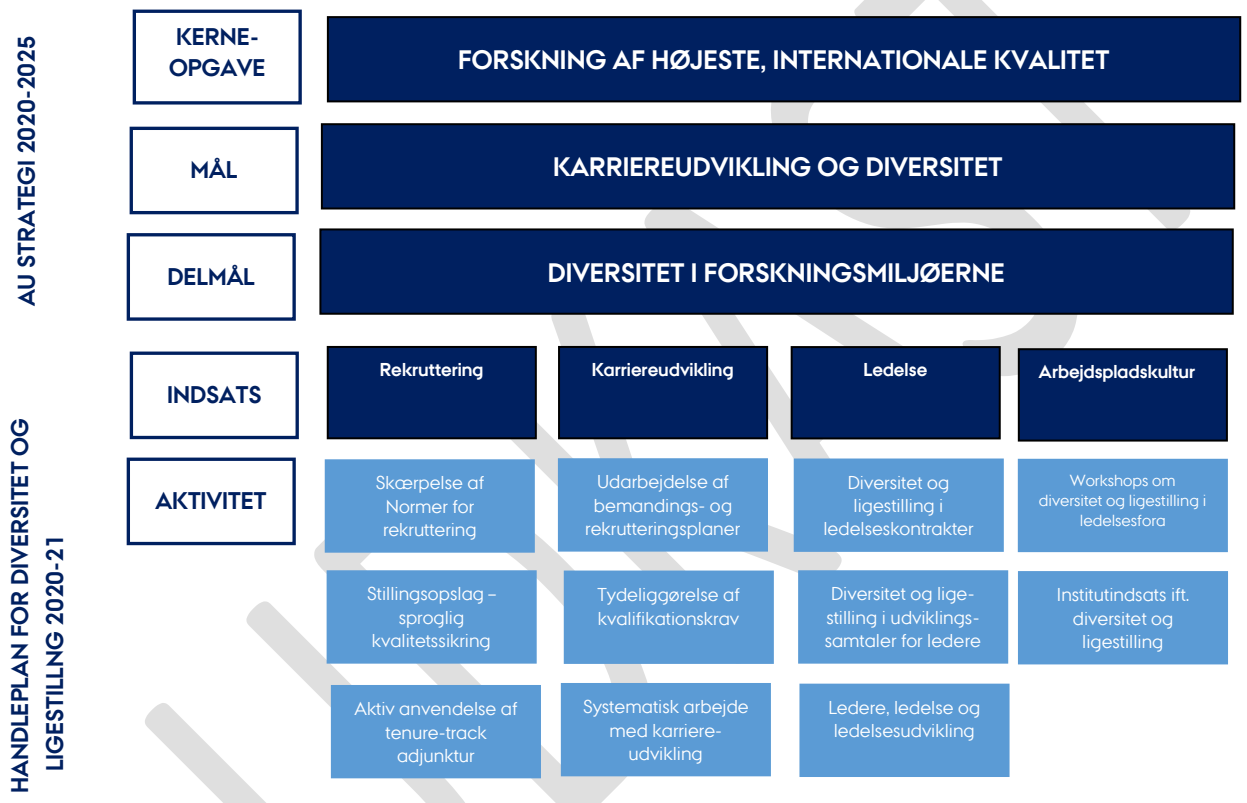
AU STRATEGI 2020-2025

HANDLEPLAN FOR DIVERSITET OG LIGESTILLING 2020-21

KERNE-OPGAVE

FORSKNING AF HØJESTE, INTERNATIONALE KVALITET

MÅL

KARRIEREUDVIKLING OG DIVERSITET

DELMÅL

DIVERSITET I FORSKNINGSMILJØERNE

INDSATS

Rekruttering

Karriereudvikling

Ledelse

Arbejdspladskultur

AKTIVITET

Skærpelse af Normer for rekruttering

Stillingsopslag – sproglig kvalitetssikring

Aktiv anvendelse af tenure-track adjunktur

Udarbejdelse af bemandings- og rekrutteringsplaner

Tydeliggørelse af kvalifikationskrav

Systematisk arbejde med karriereudvikling

Diversitet og ligestilling i ledelseskontrakter

Diversitet og ligestilling i udviklingssamtaler for ledere

Ledere, ledelse og ledelsesudvikling

Workshops om diversitet og ligestilling i ledelsesfora

Institutindsats ift. diversitet og ligestilling